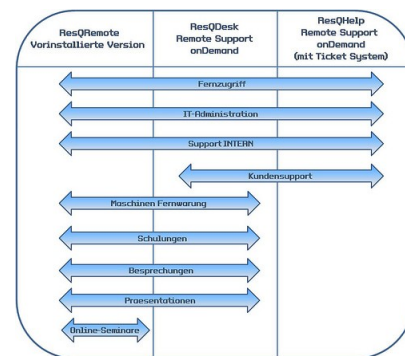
| ResQRemote Vorinstallierte Version | ResQDesk Remote Support onDemand | ResQHelp Remote Support onDemand (mit Ticket System) |
|---|---|---|

Fernzugriff

IT-Administration

Support INTERN

Kundensupport

Maschinen Fernwarung

Schulungen

Besprechungen

Praesentationen

Online-Seminare